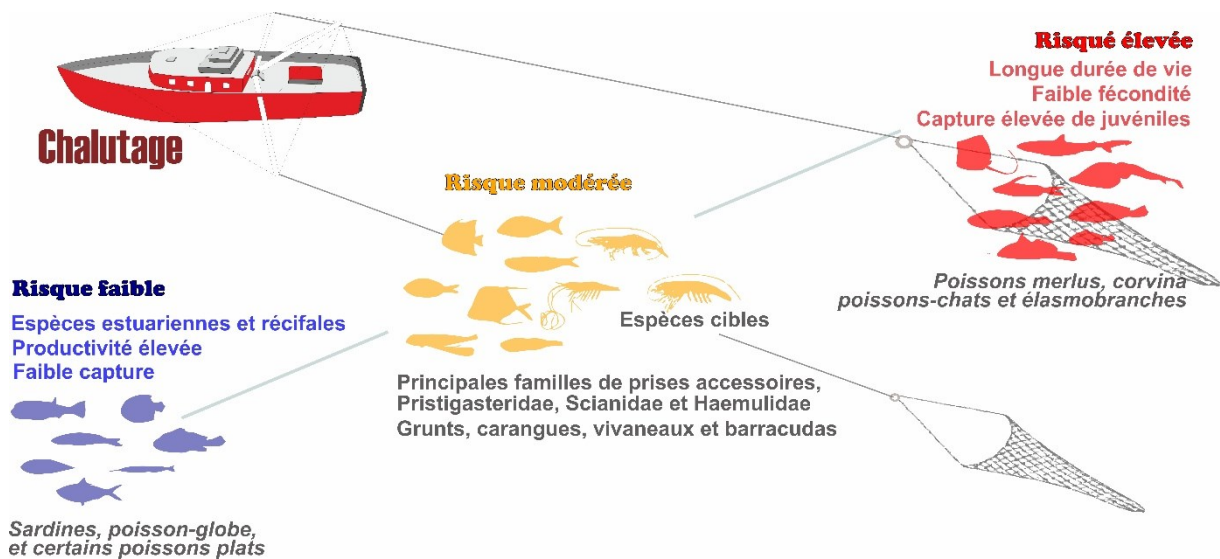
Chalutage

Risqué élevée
Longue durée de vie
Faible fécondité
Capture élevée de juvéniles

Risque modérée

Poissons merlus, corvina poissons-chats et élasmobranches

Risque faible
Espèces estuariennes et récifales
Productivité élevée
Faible capture

Espèces cibles

Principales familles de prises accessoires, Pristigasteridae, Scianidae et Haemulidae
Grunts, carangues, vivaneaux et barracudas

Sardines, poisson-globe, et certains poissons plats